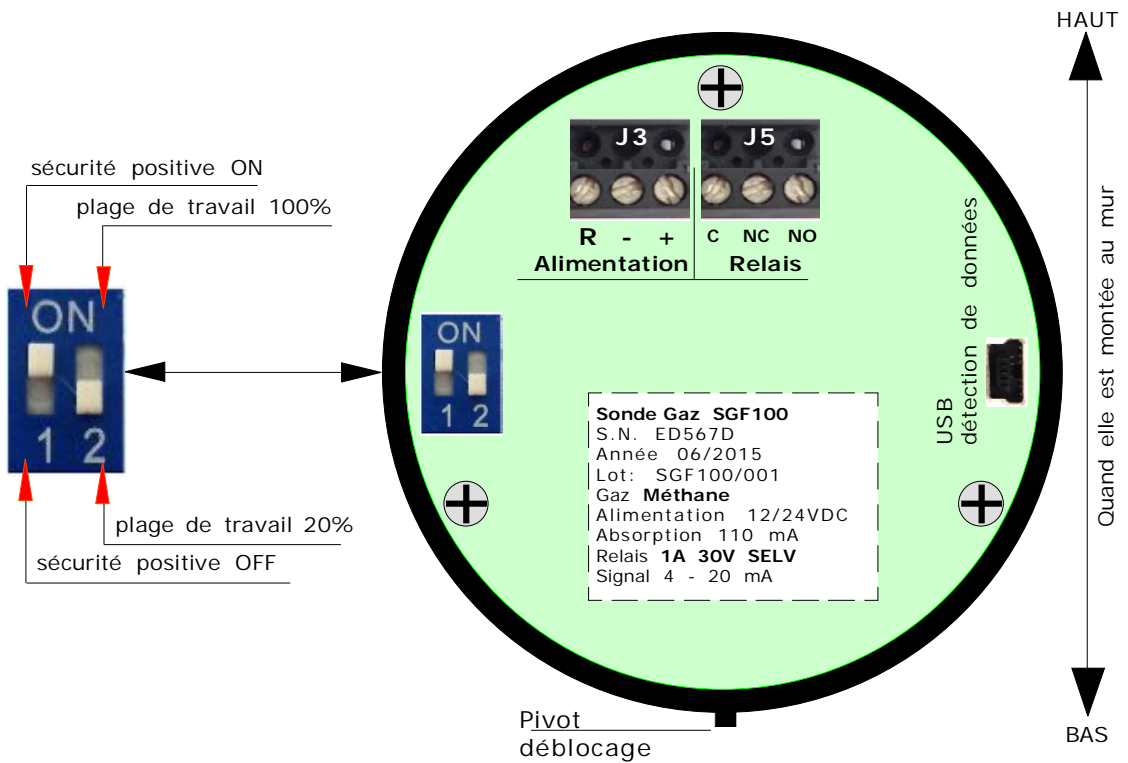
HAUT

sécurité positive ON

plage de travail 100%

ON

1 2

plage de travail 20%

sécurité positive OFF

J3

J5

R - +

C NC NO

Alimentation

Relais

ON

1 2

Sonde Gaz SGF100
S.N. ED567D
Année 06/2015
Lot: SGF100/001
Gaz Méthane
Alimentation 12/24VDC
Absorption 110 mA
Relais 1A 30V SELV
Signal 4 - 20 mA

USB
détection de données

Quand elle est montée au mur

Pivot
déblocage

BAS